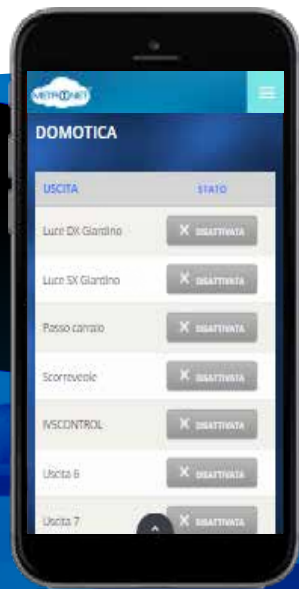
METRONET

DOMOTICA

| USCITA | STATO |
|---|---|
| Luce DX Giardino | ✕ DISATTIVATA |
| Luce SX Giardino | ✕ DISATTIVATA |
| Passo carraio | ✕ DISATTIVATA |
| Scorrevole | ✕ DISATTIVATA |
| IVSCONTROL | ✕ DISATTIVATA |
| Uscita 6 | ✕ DISATTIVATA |
| Uscita 7 | ✕ DISATTIVATA |